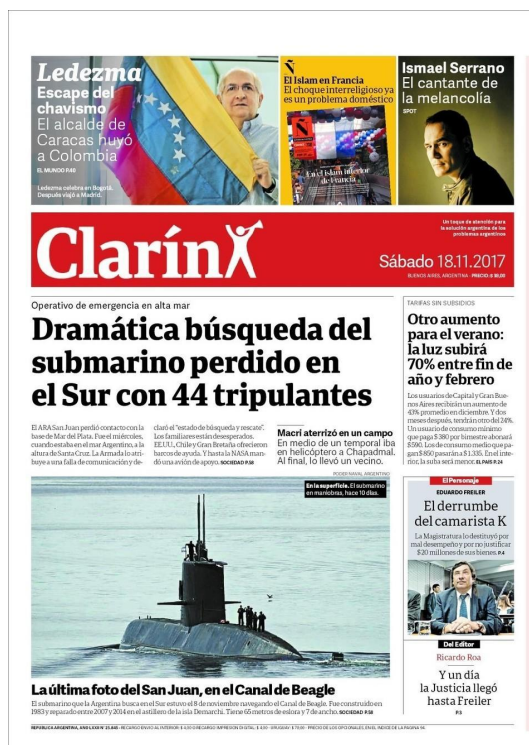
Ledezma
Escape del chavismo
El alcalde de Caracas huyó a Colombia
EL MUNDO P.40

Ledezma celebra en Bogotá. Después viajó a Madrid.

Ñ
El Islam en Francia
El choque interreligioso ya es un problema doméstico

En el Islam interior de Francia

Ismael Serrano
El cantante de la melancolía
SPOT

Un toque de atención para la solución argentina de los problemas argentinos

Clarín

Sábado 18.11.2017
BUENOS AIRES, ARGENTINA · PRECIO: $ 30,00

Operativo de emergencia en alta mar

Dramática búsqueda del submarino perdido en el Sur con 44 tripulantes

El ARA San Juan perdió contacto con la base de Mar del Plata. Fue el miércoles, cuando estaba en el mar Argentino, a la altura de Santa Cruz. La Armada lo atribuye a una falla de comunicación y declaró el "estado de búsqueda y rescate". Los familiares están desesperados. EE.UU., Chile y Gran Bretaña ofrecieron barcos de ayuda. Y hasta la NASA mandó una avión de apoyo. SOCIEDAD P.38

PODER NAVAL ARGENTINO

Macri aterrizó en un campo
En medio de un temporal iba en helicóptero a Chapadmal. Al final, lo llevó un vecino.

En la superficie. El submarino en maniobras, hace 10 días.

La última foto del San Juan, en el Canal de Beagle
El submarino que la Argentina busca en el Sur estuvo el 8 de noviembre navegando el Canal de Beagle. Fue construido en 1983 y reparado entre 2007 y 2014 en el astillero de la isla Demarchi. Tiene 65 metros de eslora y 7 de ancho. SOCIEDAD P.38

TARIFAS SIN SUBSIDIOS
Otro aumento para el verano: la luz subirá 70% entre fin de año y febrero
Los usuarios de Capital y Gran Buenos Aires recibirán un aumento de 43% promedio en diciembre. Y dos meses después, tendrán otro del 24%. Un usuario de consumo mínimo que paga $380 por bimestre abonará $590. Los de consumo medio que pagan $850 pasarán a $1.335. En el interior, la suba será menor. EL PAÍS P.24

El Personaje
EDUARDO FREILER
El derrumbe del camarista K
La Magistratura lo destituyó por mal desempeño y por no justificar $20 millones de sus bienes. P.4

Del Editor
Ricardo Roa
Y un día la Justicia llegó hasta Freiler
P.3

REPÚBLICA ARGENTINA, AÑO LXXIII Nº 25.465 · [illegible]